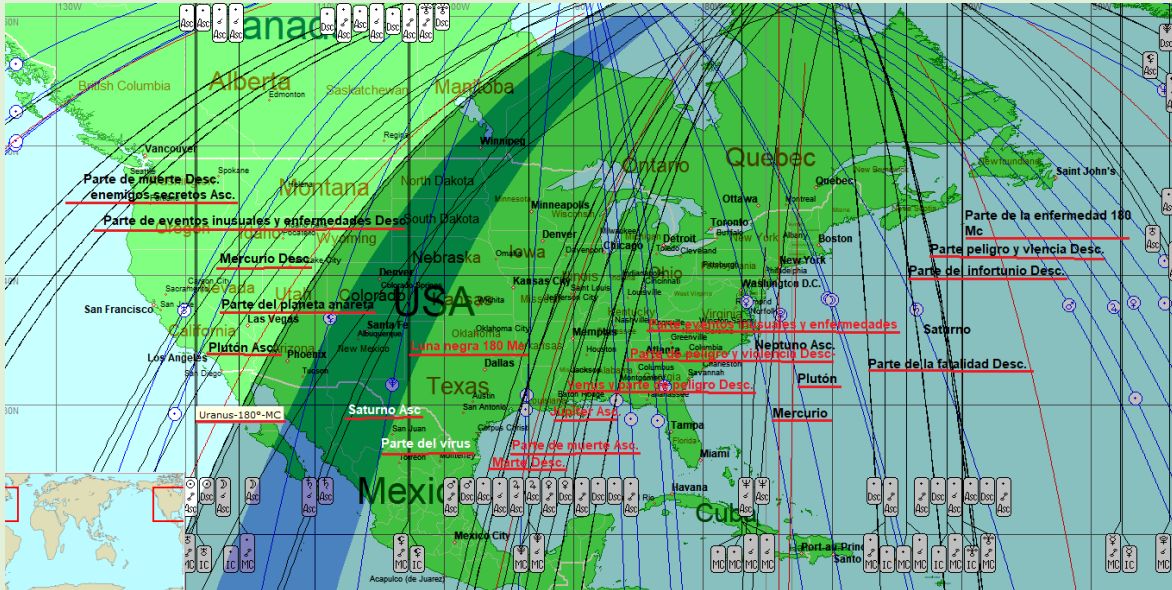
130W
Canada
British Columbia
Alberta
Saskatchewan
Manitoba
Edmonton
Regina
Vancouver
Winnipeg
Spokane
Ontario
Quebec
Newfoundland
Saint John's
Parte de muerte Desc.
enemigos secretos Asc.
Montana
North Dakota
Ottawa
Quebec
Parte de eventos inusuales y enfermedades Desc.
Oregon
Idaho
South Dakota
Minneapolis
Wisconsin
Toronto
Parte de la enfermedad 180 Mc
Wyoming
Denver
Milwaukee
Detroit
New York
Boston
Chicago
Cleveland
Mercurio Desc.
Nebraska
Iowa
Omaha
Davenport
Pittsburgh
Parte peligro y vlencia Desc.
Salt Lake City
Utah
Denver
Kansas City
Illinois
Ohio
New York
Parte de infortunio Desc.
Sacramento
Colorado
Indianapolis
Cincinnati
Washington D.C.
San Francisco
USA
Saint Louis
Louisville
Parte del planeta anareta
Las Vegas
Santa Fe
Albuquerque
Missouri
Kentucky
Virginia
Parte eventos inusuales y enfermedades
Saturno
California
New Mexico
Oklahoma City
Tennessee
Nashville
Neptuno Asc.
Los Angeles
Plutón Asc.
Phoenix
Oklahoma
Memphis
Parte de peligro y violencia Desc.
Arizona
Luna negra 180 Mc
Arkansas
Houston
Greenville
Parte de la fatalidad Desc.
San Diego
Tucson
Dallas
Jackson
Columbus
Savannah
Plutón
Texas
Venus y parte de peligro Desc.
Austin
San Antonio
Uranus-180°-MC
Saturno Asc
Jupiter Asc.
Mercurio
Tampa
Parte del virus
Florida
Torreon
Parte de muerte Asc.
Miami
Marte Desc.
Mexico
Havana
Cuba
Mexico City
Port au Prince
Santo
Acapulco de Juarez
30N
Asc
Desc
MC
IC